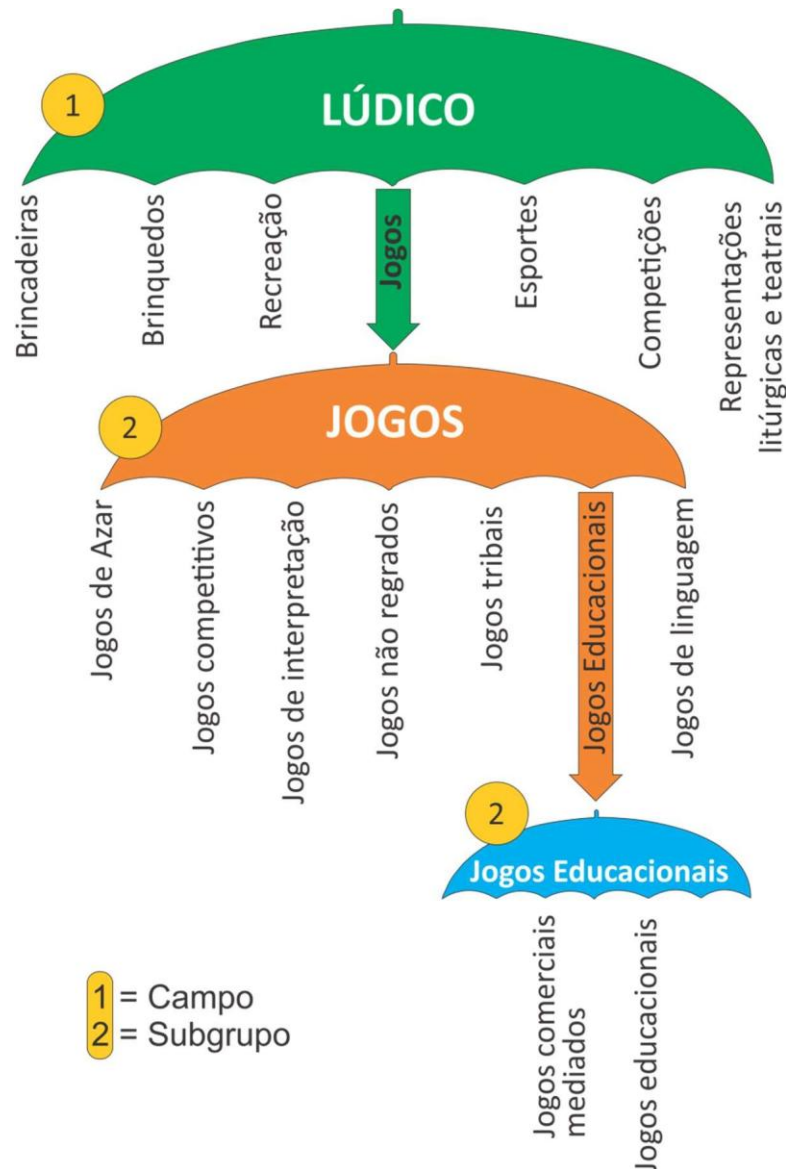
1
LÚDICO

Brincadeiras
Brinquedos
Recreação
Jogos
Esportes
Competições
Representações litúrgicas e teatrais

2
JOGOS

Jogos de Azar
Jogos competitivos
Jogos de interpretação
Jogos não regrados
Jogos tribais
Jogos Educacionais
Jogos de linguagem

2
Jogos Educacionais

Jogos comerciais mediados
Jogos educacionais

1 = Campo
2 = Subgrupo